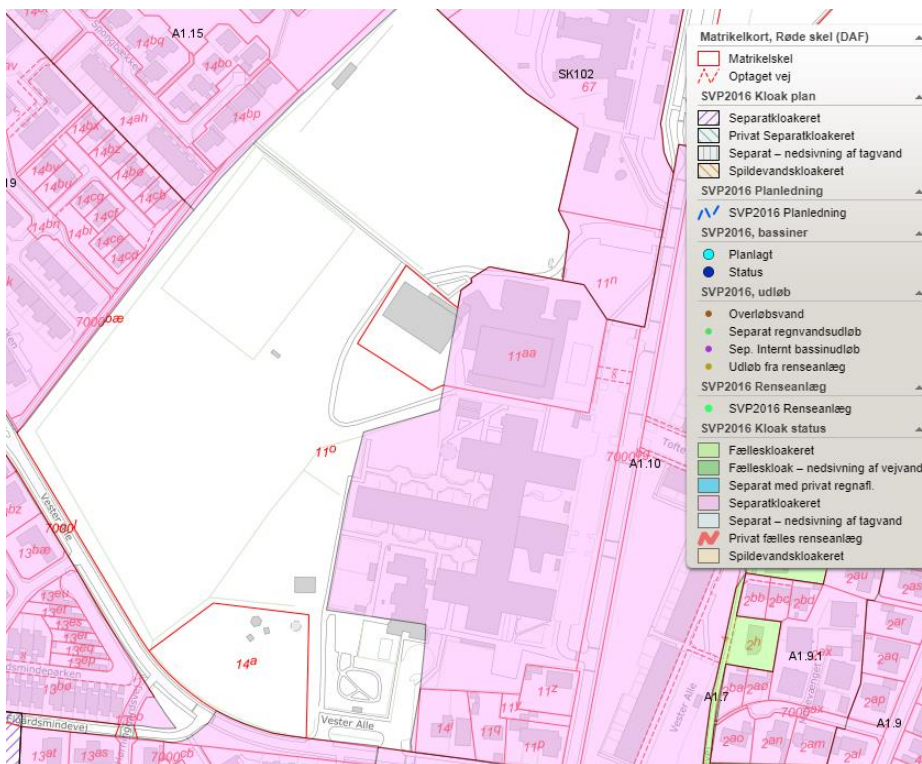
A1.15
14bq
14bo
14ah
14bp
14bx
14bz
14by
14bu
14bø
14cg
14ce
14bn
14bi
14cf
14ce
14cd
19
7000bæ
SK102
67
11n
11aa
11o
7000bg
A1.10
Tofte
Vester Alle
7000j
bz
13bæ
13eu
13er
13es
13eq
13ep
13bø
Eckardsmindeparken
Eckardsmindevej
13at
13as
7000cb
14a
Vester Alle
11z
11y
14
11q
11p
2au
2as
2bb
2bc
2bd
2ar
2h
A1.9.1
2aq
2ba
2aø
Vester Alle
A1.7
7000ex
2ap
A1.9
2ao
2an
2am
2al

Matrikelkort, Røde skel (DAF)
Matrikelskel
Optaget vej
SVP2016 Kloak plan
Separatkloakeret
Privat Separatkloakeret
Separat – nedsivning af tagvand
Spildevandskloakeret
SVP2016 Planledning
SVP2016 Planledning
SVP2016, bassiner
Planlagt
Status
SVP2016, udløb
Overløbsvand
Separat regnvandsudløb
Sep. Internt bassinudløb
Udløb fra renseanlæg
SVP2016 Renseanlæg
SVP2016 Renseanlæg
SVP2016 Kloak status
Fælleskloakeret
Fælleskloak – nedsivning af vejvand
Separat med privat regnafl.
Separatkloakeret
Separat – nedsivning af tagvand
Privat fælles renseanlæg
Spildevandskloakeret